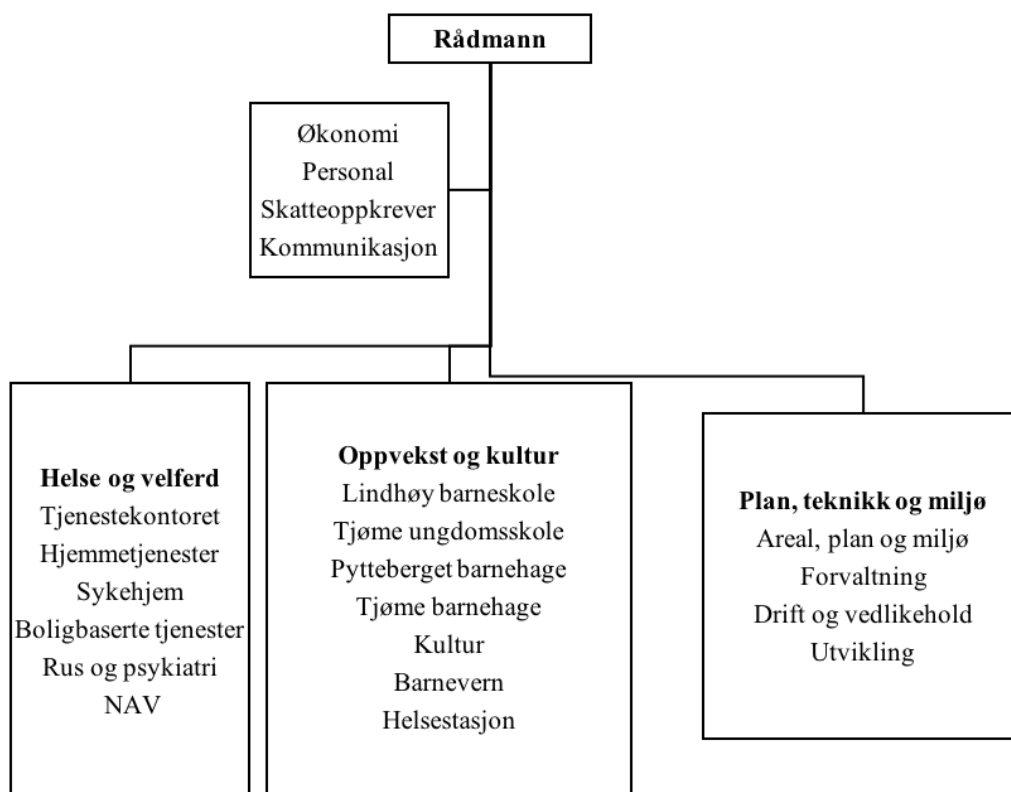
Rådmann

Økonomi
Personal
Skatteoppkrever
Kommunikasjon

Helse og velferd
Tjenestekontoret
Hjemmetjenester
Sykehjem
Boligbaserte tjenester
Rus og psykiatri
NAV

Oppvekst og kultur
Lindhøy barneskole
Tjøme ungdomsskole
Pytteberget barnehage
Tjøme barnehage
Kultur
Barnevern
Helsestasjon

Plan, teknikk og miljø
Areal, plan og miljø
Forvaltning
Drift og vedlikehold
Utvikling